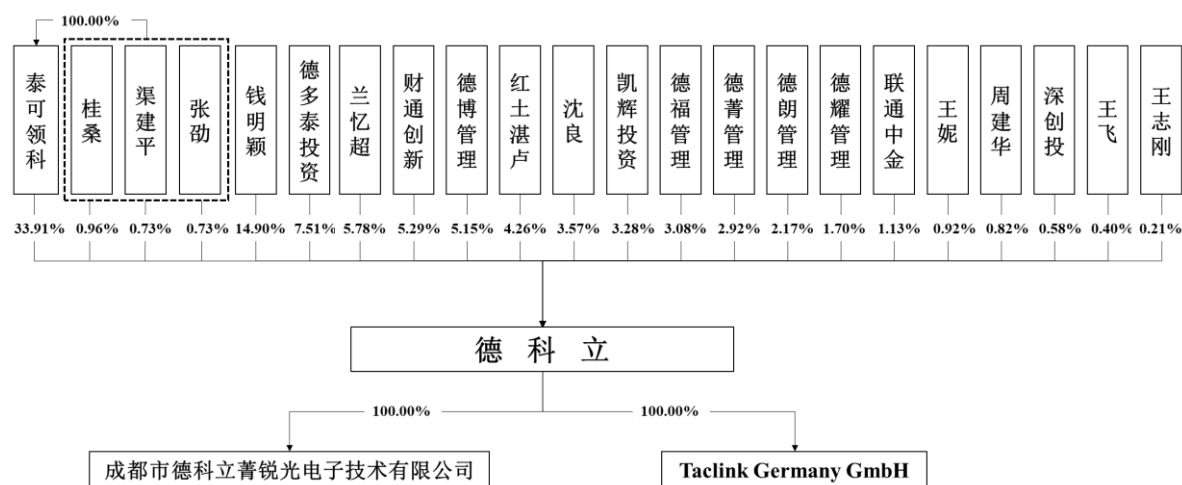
100.00%

泰可领科

桂桑

渠建平

张劭

钱明颖

德多泰投资

兰忆超

财通创新

德博管理

红土湛卢

沈良

凯辉投资

德福管理

德菁管理

德朗管理

德耀管理

联通中金

王妮

周建华

深创投

王飞

王志刚

33.91% 0.96% 0.73% 0.73% 14.90% 7.51% 5.78% 5.29% 5.15% 4.26% 3.57% 3.28% 3.08% 2.92% 2.17% 1.70% 1.13% 0.92% 0.82% 0.58% 0.40% 0.21%

德 科 立

100.00%

100.00%

成都市德科立菁锐光电子技术有限公司

Taclink Germany GmbH